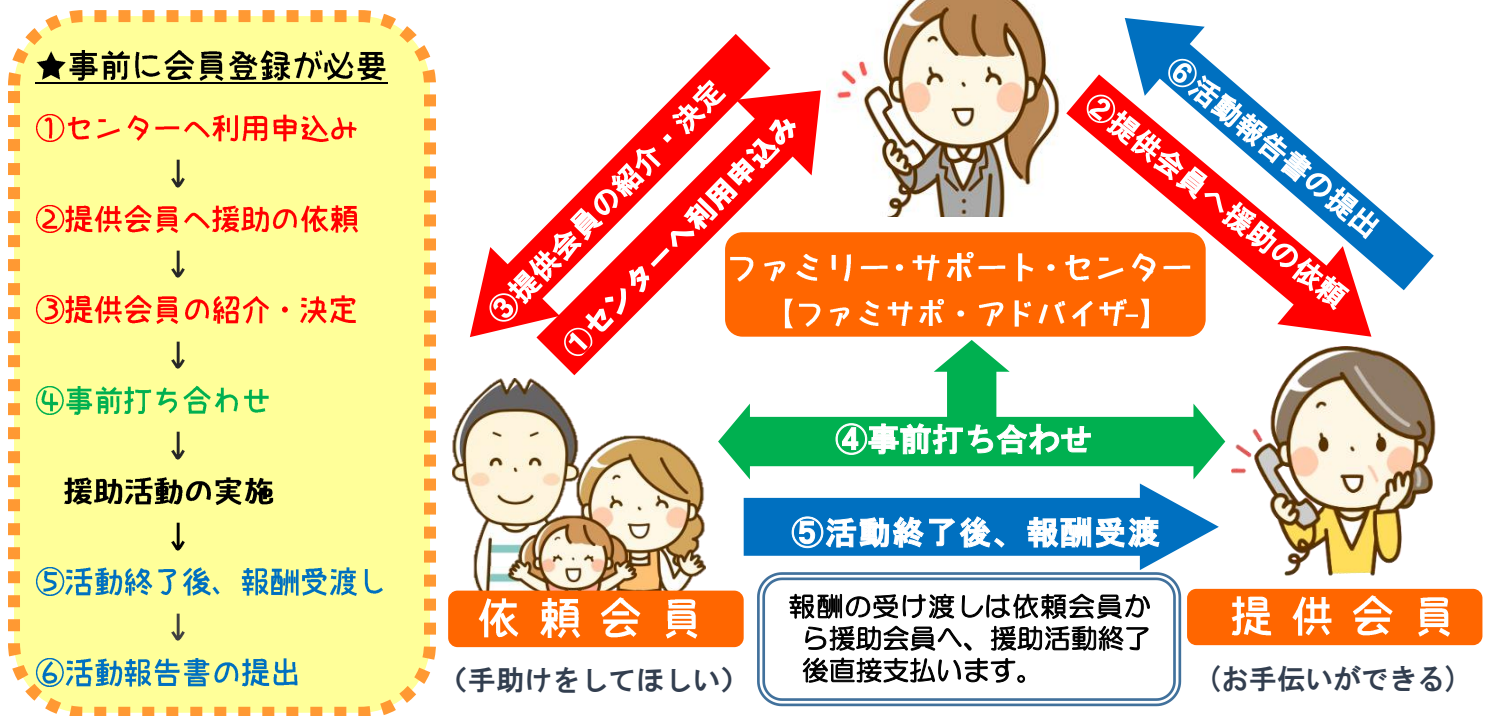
★事前に会員登録が必要

①センターへ利用申込み

↓

②提供会員へ援助の依頼

↓

③提供会員の紹介・決定

↓

④事前打ち合わせ

↓

援助活動の実施

↓

⑤活動終了後、報酬受渡し

↓

⑥活動報告書の提出

③提供会員の紹介・決定

①センターへ利用申込み

⑥活動報告書の提出

②提供会員へ援助の依頼

ファミリー・サポート・センター
【ファミサポ・アドバイザー】

④事前打ち合わせ

⑤活動終了後、報酬受渡

依頼会員

（手助けをしてほしい）

報酬の受け渡しは依頼会員から援助会員へ、援助活動終了後直接支払います。

提供会員

（お手伝いができる）